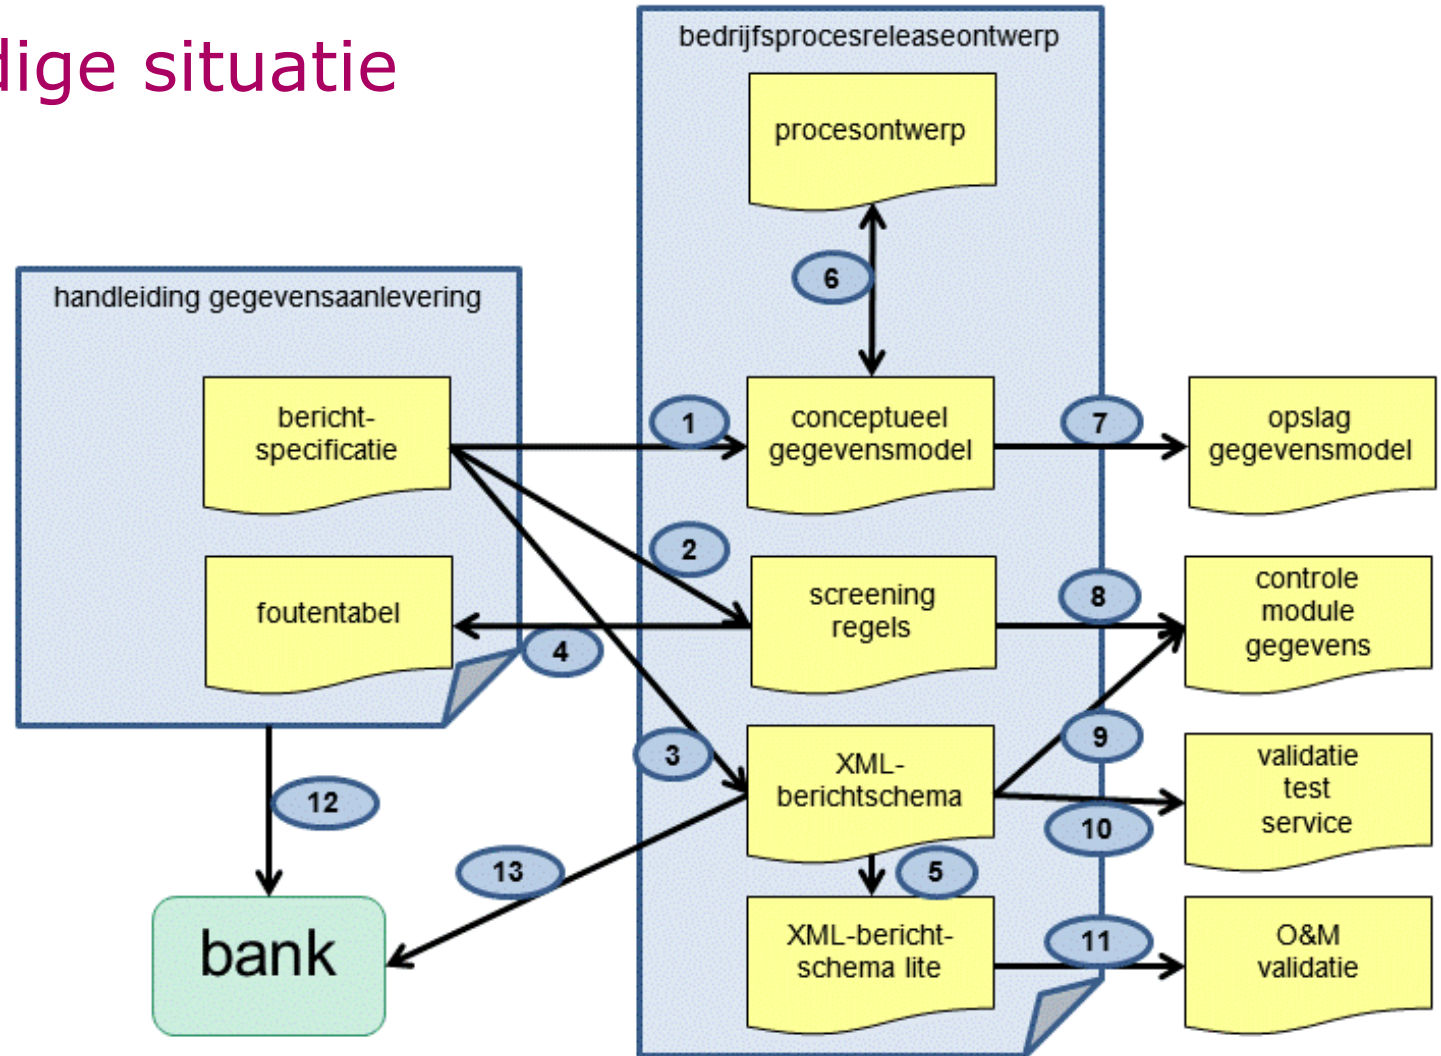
dige situatie

bedrijfsprocesreleaseontwerp

procesontwerp

6

handleiding gegevensaanlevering

bericht-specificatie

1

conceptueel gegevensmodel

7

opslag gegevensmodel

2

foutentabel

4

screening regels

8

controle module gegevens

9

3

XML-berichtschema

validatie test service

10

12

13

5

bank

XML-bericht-schema lite

11

O&M validatie